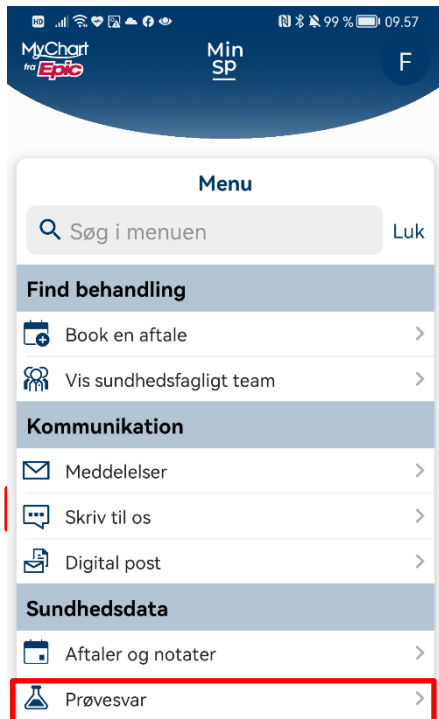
HD 99 % 09.57

MyChart fra Epic

Min SP

F

Menu

Søg i menuen

Luk

Find behandling

Book en aftale

Vis sundhedsfagligt team

Kommunikation

Meddelelser

Skriv til os

Digital post

Sundhedsdata

Aftaler og notater

Prøvesvar